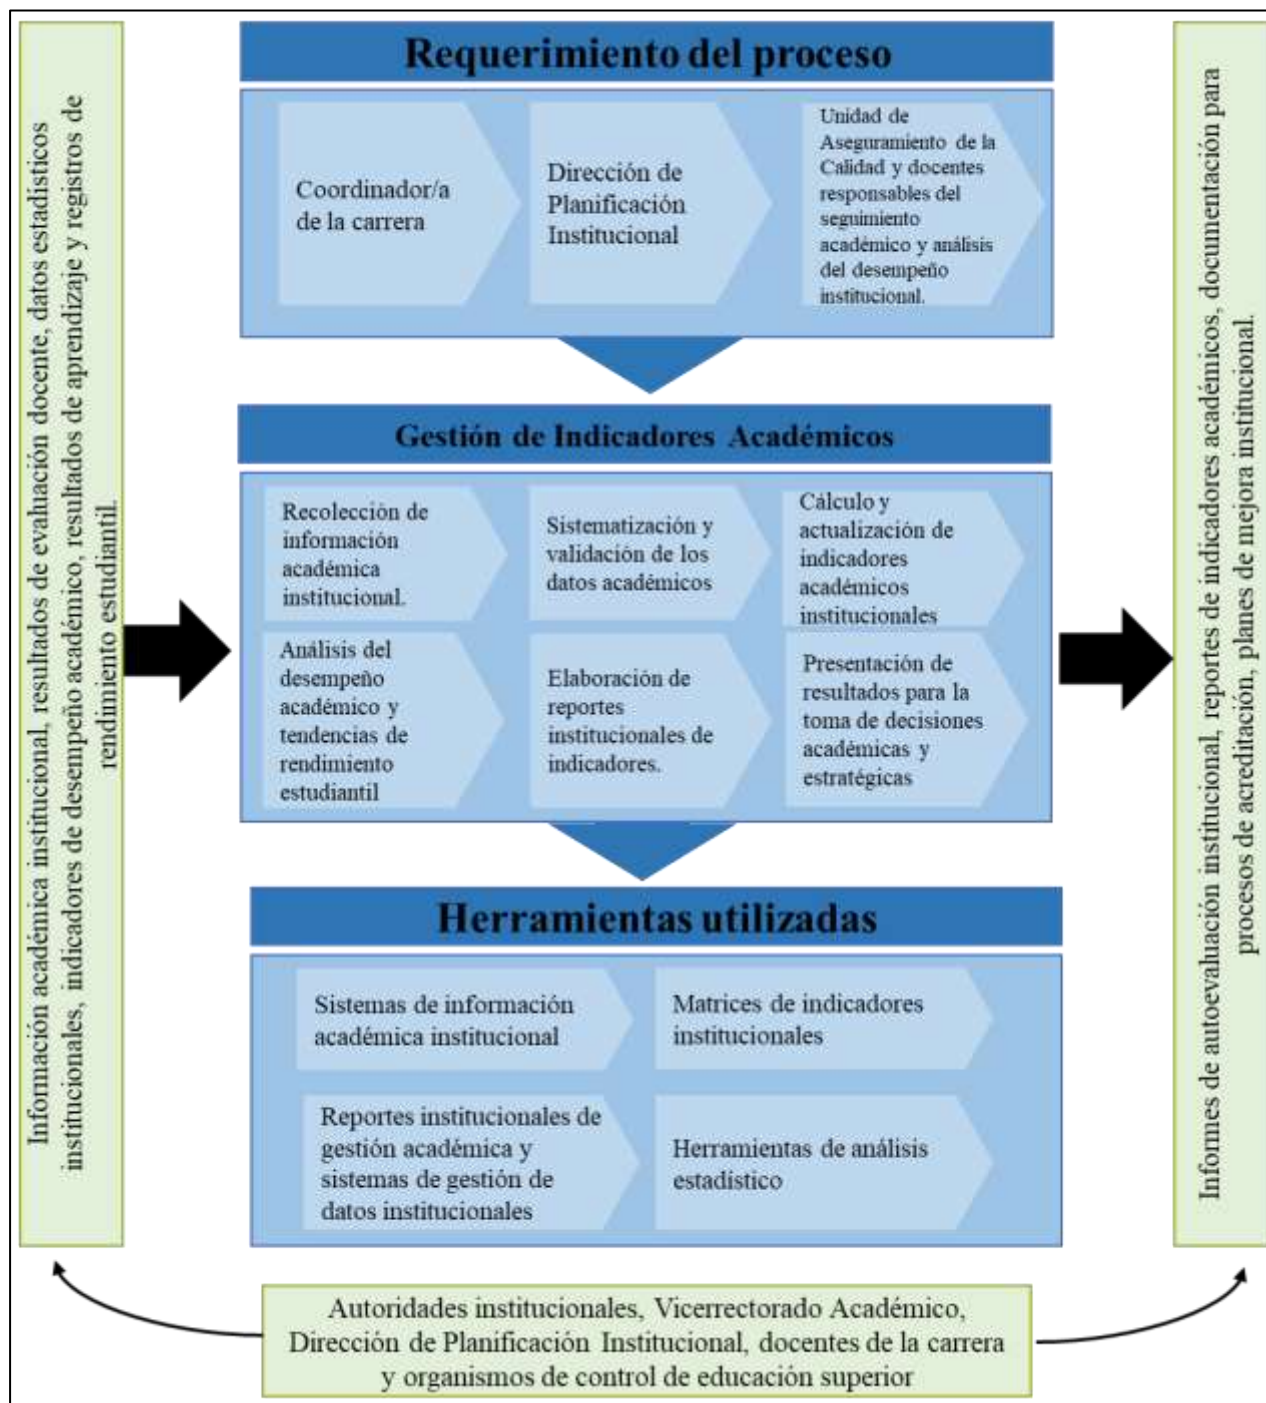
Información académica institucional, resultados de evaluación docente, datos estadísticos institucionales, indicadores de desempeño académico, resultados de aprendizaje y registros de rendimiento estudiantil.

Requerimiento del proceso

Coordinador/a de la carrera

Dirección de Planificación Institucional

Unidad de Aseguramiento de la Calidad y docentes responsables del seguimiento académico y análisis del desempeño institucional.

Gestión de Indicadores Académicos

Recolección de información académica institucional.

Sistematización y validación de los datos académicos

Cálculo y actualización de indicadores académicos institucionales

Análisis del desempeño académico y tendencias de rendimiento estudiantil

Elaboración de reportes institucionales de indicadores.

Presentación de resultados para la toma de decisiones académicas y estratégicas

Herramientas utilizadas

Sistemas de información académica institucional

Matrices de indicadores institucionales

Reportes institucionales de gestión académica y sistemas de gestión de datos institucionales

Herramientas de análisis estadístico

Informes de autoevaluación institucional, reportes de indicadores académicos, documentación para procesos de acreditación, planes de mejora institucional.

Autoridades institucionales, Vicerrectorado Académico, Dirección de Planificación Institucional, docentes de la carrera y organismos de control de educación superior